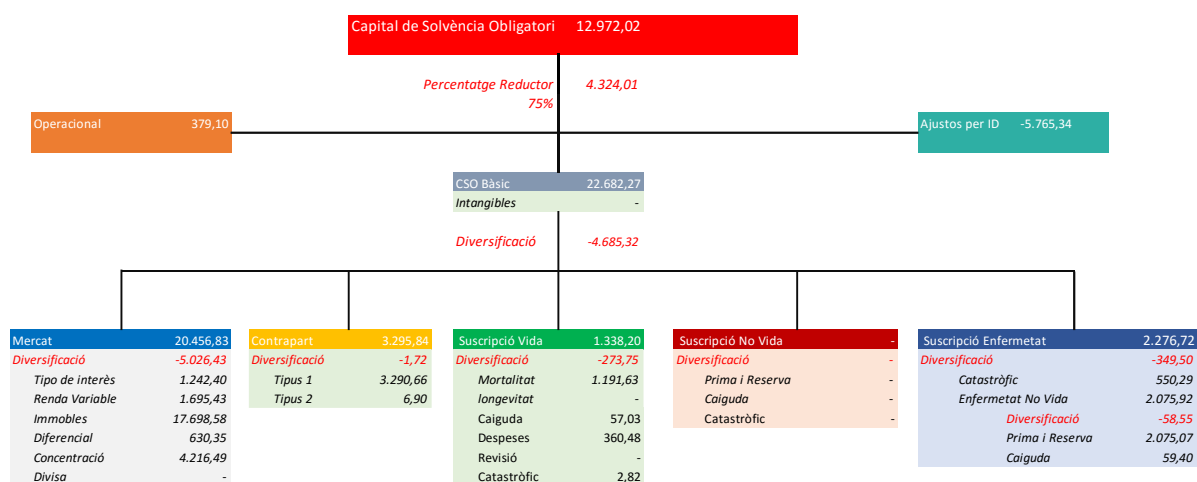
Capital de Solvència Obligatori 12.972,02

Percentatge Reductor 75% 4.324,01

Operacional 379,10

Ajustos per ID -5.765,34

CSO Bàsic 22.682,27
Intangibles -

Diversificació -4.685,32

Mercat 20.456,83
Diversificació -5.026,43
Tipo de interès 1.242,40
Renda Variable 1.695,43
Immobles 17.698,58
Diferencial 630,35
Concentració 4.216,49
Divisa -

Contrapart 3.295,84
Diversificació -1,72
Tipus 1 3.290,66
Tipus 2 6,90

Suscripció Vida 1.338,20
Diversificació -273,75
Mortalitat 1.191,63
longevitat -
Caiguda 57,03
Despeses 360,48
Revisió -
Catastròfic 2,82

Suscripció No Vida -
Diversificació -
Prima i Reserva -
Caiguda -
Catastròfic -

Suscripció Enfermetat 2.276,72
Diversificació -349,50
Catastròfic 550,29
Enfermetat No Vida 2.075,92
Diversificació -58,55
Prima i Reserva 2.075,07
Caiguda 59,40